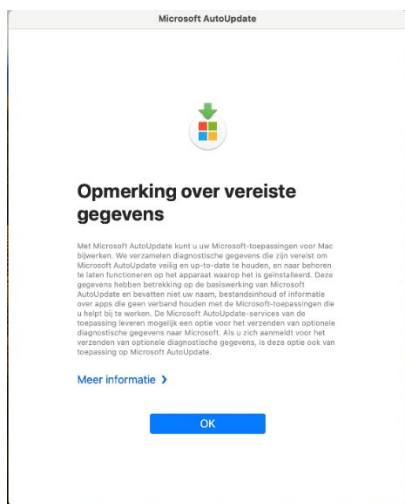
Microsoft AutoUpdate

Opmerking over vereiste gegevens

Met Microsoft AutoUpdate kunt u uw Microsoft-toepassingen voor Mac bijwerken. We verzamelen diagnostische gegevens die zijn vereist om Microsoft AutoUpdate veilig en up-to-date te houden, en naar behoren te laten functioneren op het apparaat waarop het is geïnstalleerd. Deze gegevens hebben betrekking op de basiswerking van Microsoft AutoUpdate en bevatten niet uw naam, bestandsinhoud of informatie over apps die geen verband houden met de Microsoft-toepassingen die u helpt bij te werken. De Microsoft AutoUpdate-services van de toepassing leveren mogelijk een optie voor het verzenden van optionele diagnostische gegevens naar Microsoft. Als u zich aanmeldt voor het verzenden van optionele diagnostische gegevens, is deze optie ook van toepassing op Microsoft AutoUpdate.

Meer informatie >

OK